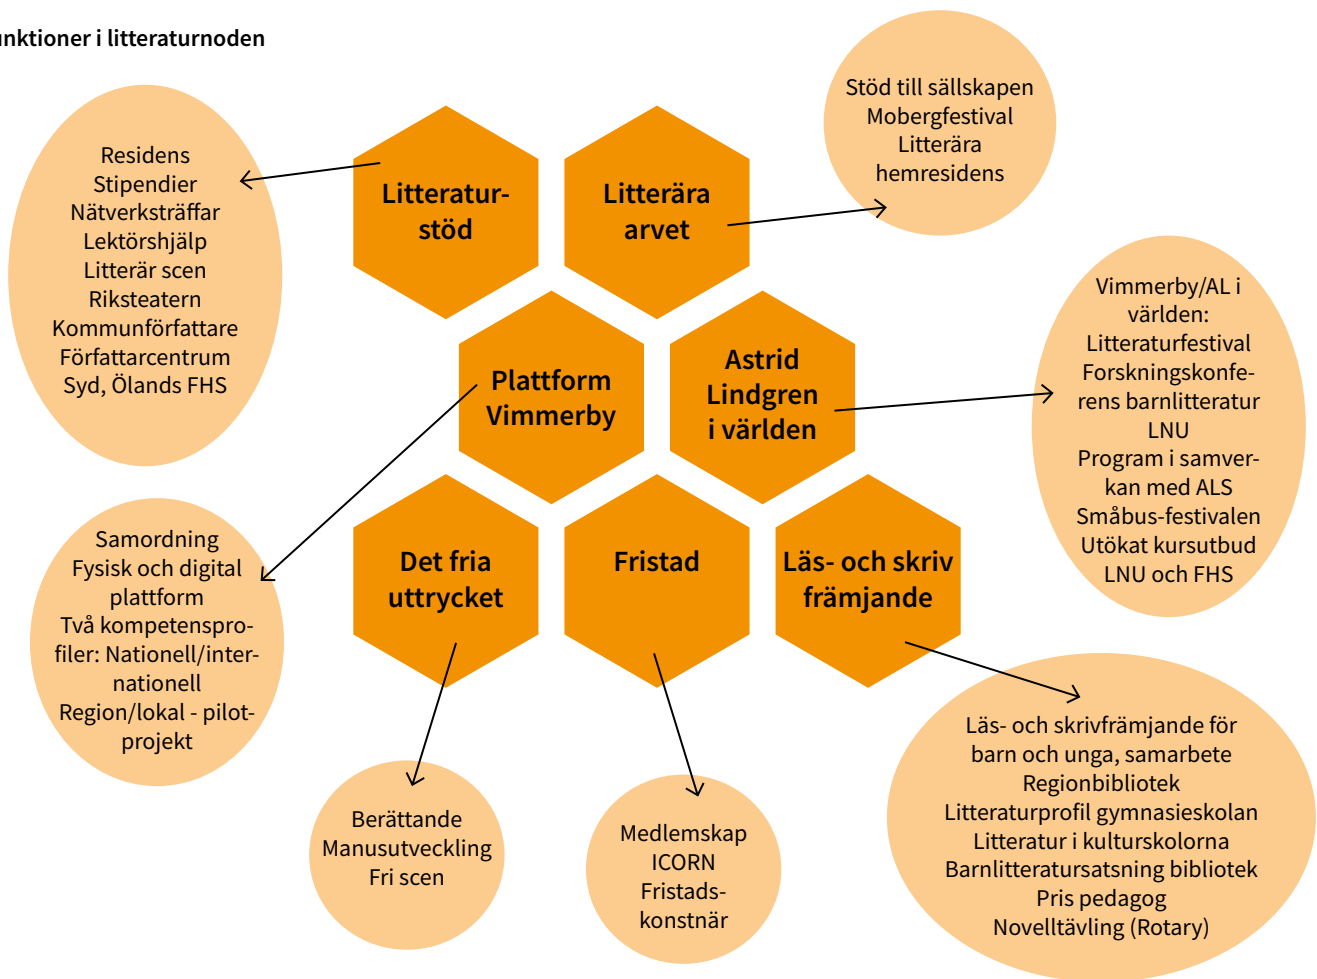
nktioner i litteraturnoden

Residens
Stipendier
Nätverksträffar
Lektörshjälp
Litterär scen
Riksteatern
Kommunförfattare
Författarcentrum Syd, Ölands FHS

Litteraturstöd

Litterära arvet

Stöd till sällskapen
Mobergfestival
Litterära hemresidens

Plattform Vimmerby

Astrid Lindgren i världen

Vimmerby/AL i världen:
Litteraturfestival
Forskningskonferens barnlitteratur LNU
Program i samverkan med ALS
Småbus-festivalen
Utökat kursutbud LNU och FHS

Samordning
Fysisk och digital plattform
Två kompetensprofiler: Nationell/internationell
Region/lokal - pilotprojekt

Det fria uttrycket

Fristad

Läs- och skriv främjande

Berättande
Manusutveckling
Fri scen

Medlemskap
ICORN
Fristadskonstnär

Läs- och skrivfrämjande för barn och unga, samarbete
Regionbibliotek
Litteraturprofil gymnasieskolan
Litteratur i kulturskolorna
Barnlitteratursatsning bibliotek
Pris pedagog
Novelltävling (Rotary)